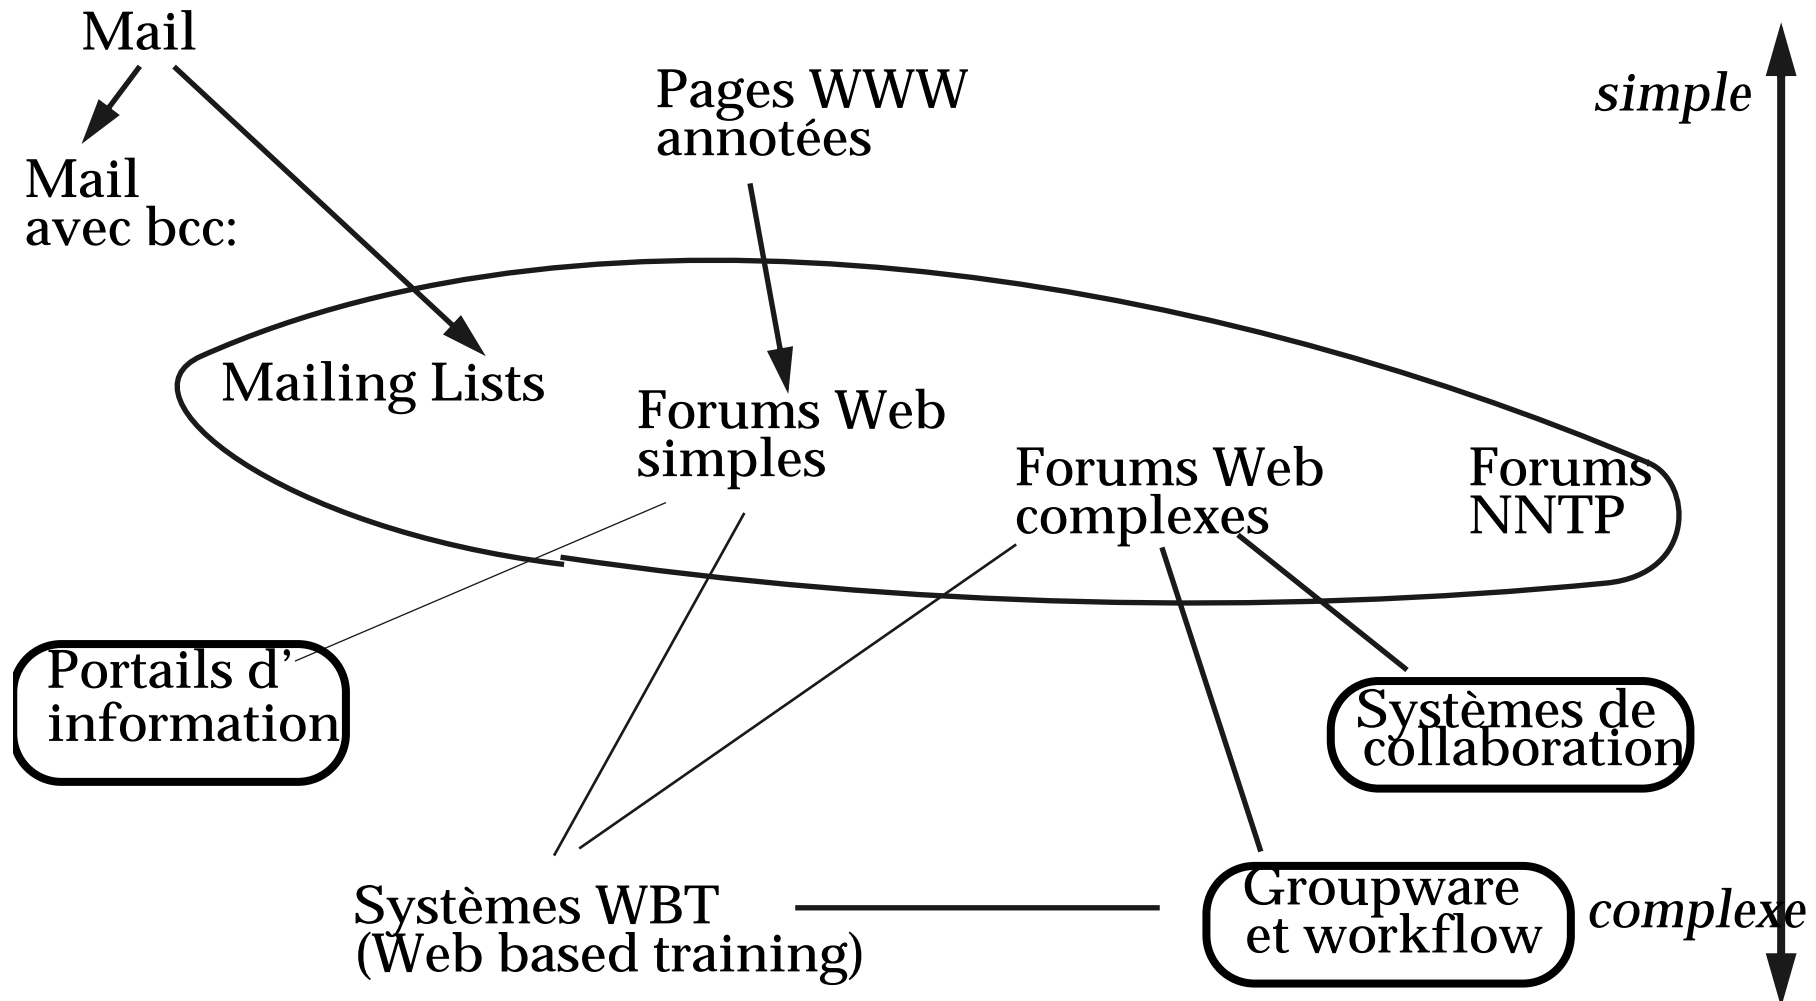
Mail

Mail avec bcc:

Pages WWW annotées

simple

Mailing Lists

Forums Web simples

Forums Web complexes

Forums NNTP

Portails d' information

Systèmes de collaboration

Systèmes WBT (Web based training)

Groupware et workflow

complexe